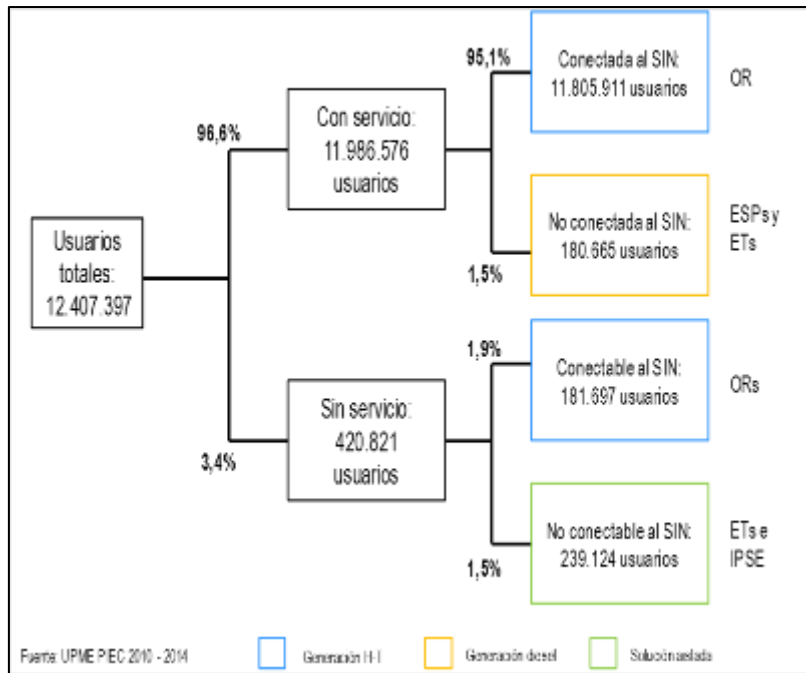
Usuarios totales: 12.407.397

96,6%

Con servicio: 11.986.576 usuarios

95,1%

Conectada al SIN: 11.805.911 usuarios

OR

No conectada al SIN: 180.665 usuarios

ESPs y ETs

1,5%

3,4%

Sin servicio: 420.821 usuarios

1,9%

Conectable al SIN: 181.697 usuarios

ORs

No conectable al SIN: 239.124 usuarios

ETs e IPSE

1,5%

Fuente: UPME PIEC 2010 - 2014

Generación H-I

Generación diesel

Solución aislada